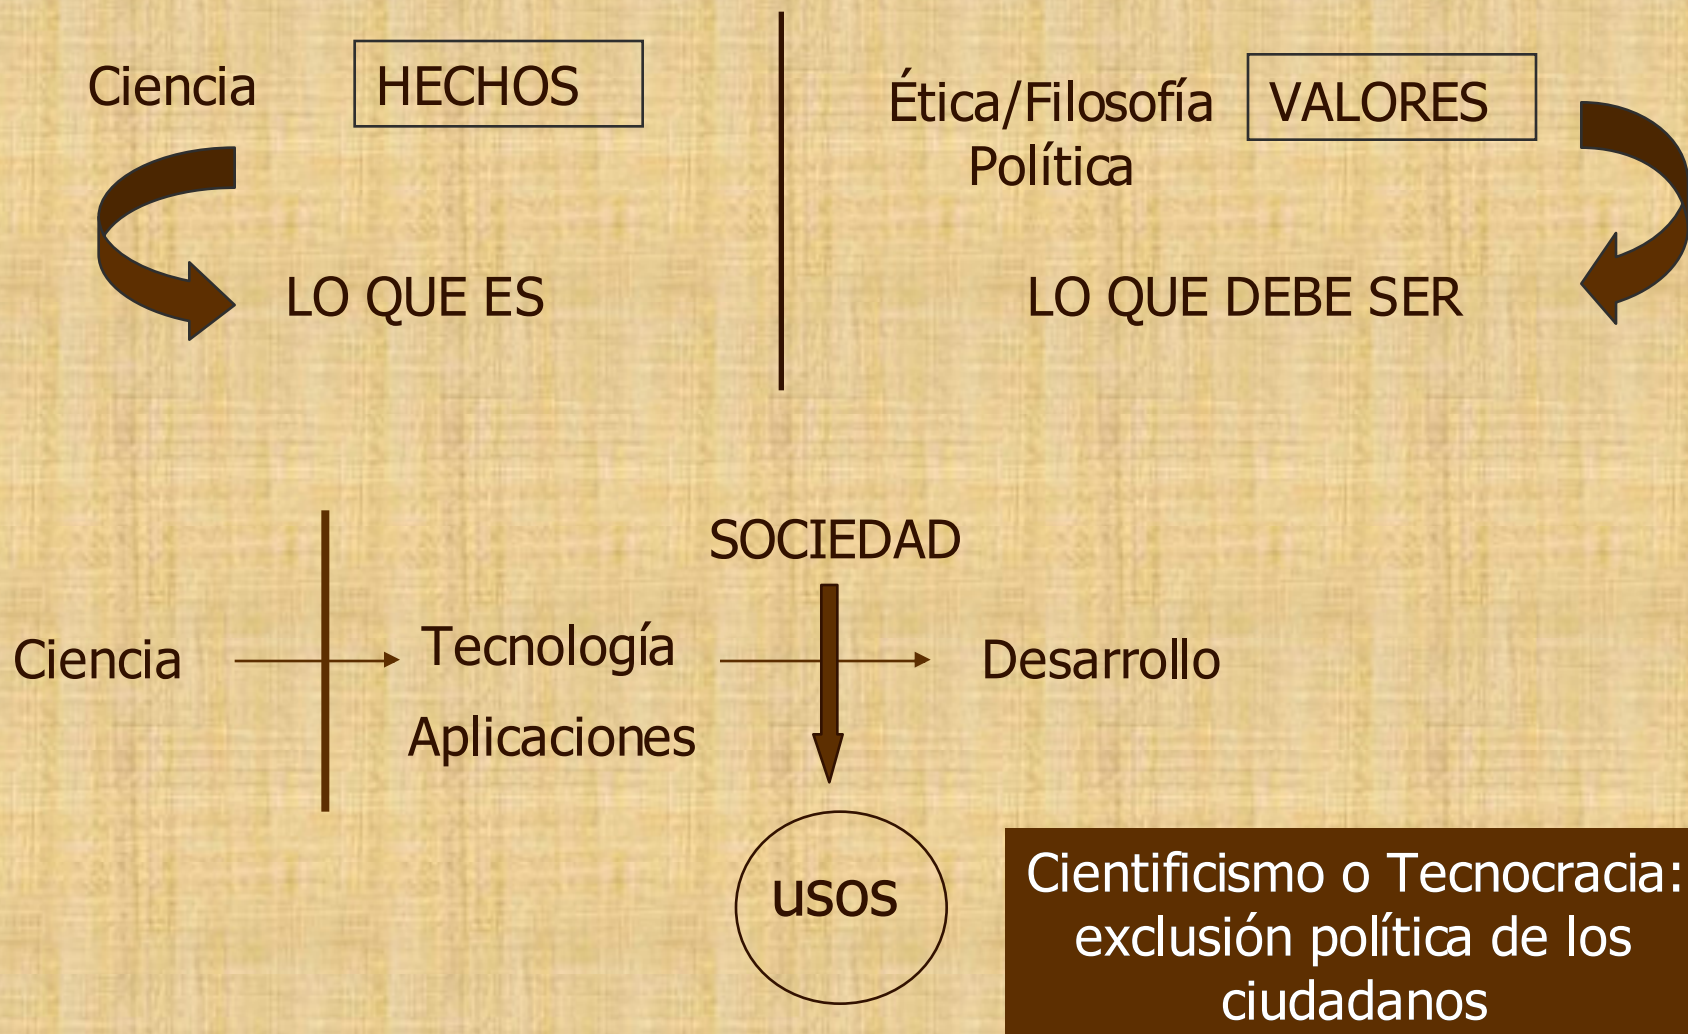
Ciencia HECHOS

LO QUE ES

Ética/Filosofía VALORES
Política

LO QUE DEBE SER

SOCIEDAD

Ciencia

Tecnología

Aplicaciones

Desarrollo

usos

Cientificismo o Tecnocracia: exclusión política de los ciudadanos